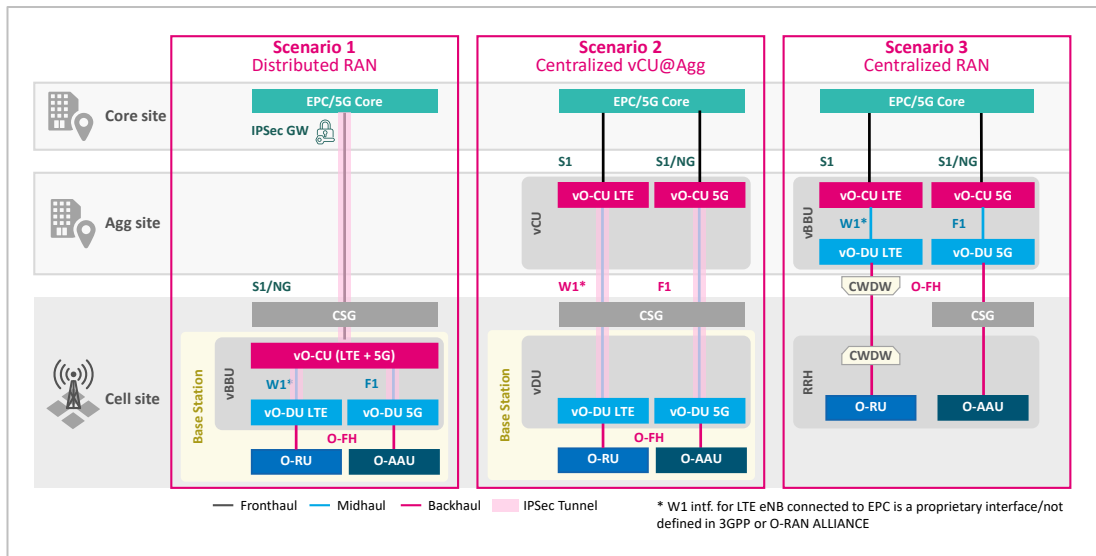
Scenario 1
Distributed RAN

Scenario 2
Centralized vCU@Agg

Scenario 3
Centralized RAN

Core site

Agg site

Cell site

EPC/5G Core

IPSec GW

S1/NG

CSG

Base Station

vBBU

vO-CU (LTE + 5G)

W1*

F1

vO-DU LTE

vO-DU 5G

O-FH

O-RU

O-AAU

EPC/5G Core

S1

S1/NG

vCU

vO-CU LTE

vO-CU 5G

W1*

F1

CSG

Base Station

vDU

vO-DU LTE

vO-DU 5G

O-FH

O-RU

O-AAU

EPC/5G Core

S1

S1/NG

vBBU

vO-CU LTE

vO-CU 5G

W1*

F1

vO-DU LTE

vO-DU 5G

CWDW

O-FH

CSG

CWDW

RRH

O-RU

O-AAU

Fronthaul

Midhaul

Backhaul

IPSec Tunnel

* W1 intf. for LTE eNB connected to EPC is a proprietary interface/not defined in 3GPP or O-RAN ALLIANCE